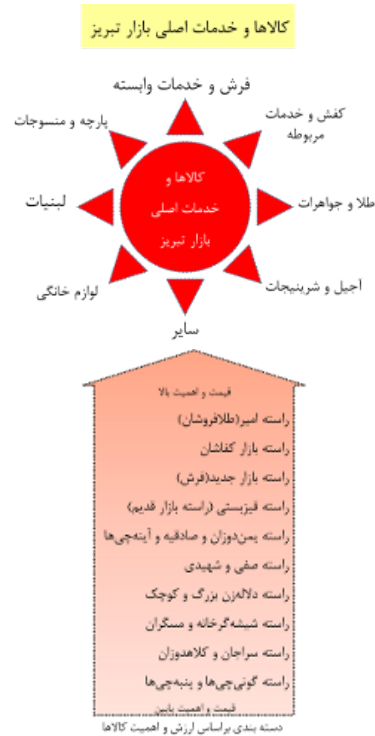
کالاها و خدمات اصلی بازار تبریز

فرش و خدمات وابسته

کفش و خدمات مربوطه

پارچه و منسوجات

کالاها و خدمات اصلی بازار تبریز

لبنیات

طلا و جواهرات

لوازم خانگی

اجیل و شرینیجات

سایر

قیمت و اهمیت بالا

راسته امیر(طلافروشان)

راسته بازار کفاشان

راسته بازار جدید(فرش)

راسته قیزبستی (راسته بازار قدیم)

راسته یمن‌دوزان و صادقیه و آینه‌چی‌ها

راسته صفی و شهیدی

راسته دلاله‌زن بزرگ و کوچک

راسته شیشه‌گرخانه و مسگران

راسته سراجان و کلاهدوزان

راسته گونی‌چی‌ها و پنبه‌چی‌ها

قیمت و اهمیت پایین

دسته بندی براساس ارزش و اهمیت کالاها